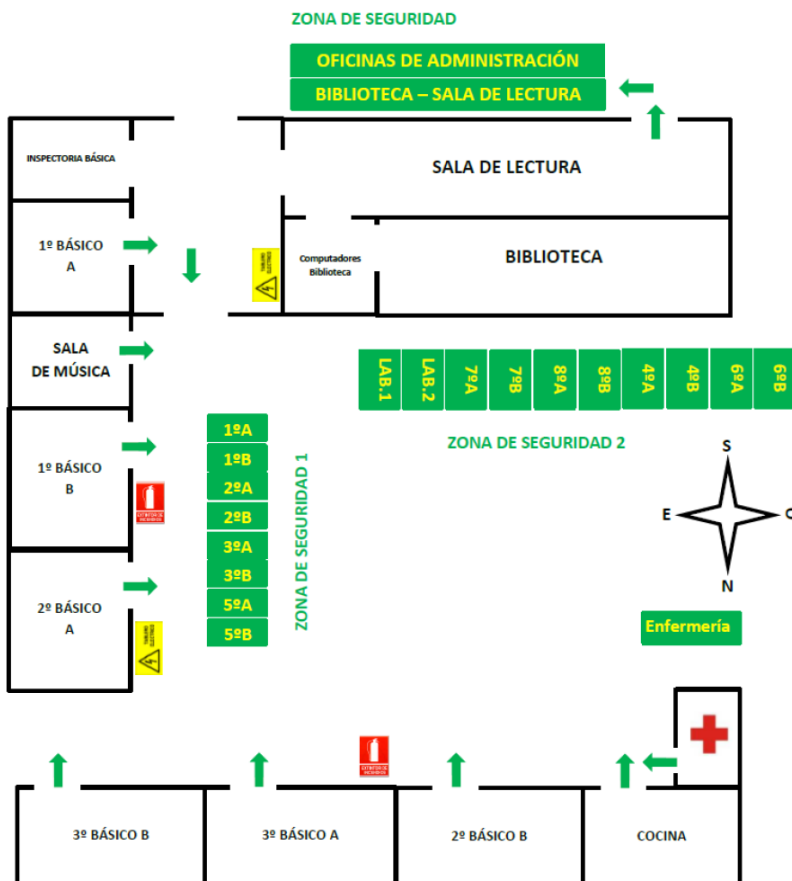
ZONA DE SEGURIDAD

OFICINAS DE ADMINISTRACIÓN

BIBLIOTECA – SALA DE LECTURA

INSPECTORIA BÁSICA

SALA DE LECTURA

1º BÁSICO A

Computadores Biblioteca

BIBLIOTECA

SALA DE MÚSICA

LAB.1 | LAB.2 | 7ºA | 7ºB | 8ºA | 8ºB | 4ºA | 4ºB | 6ºA | 6ºB

1º BÁSICO B

1ºA
1ºB
2ºA
2ºB
3ºA
3ºB
5ºA
5ºB

ZONA DE SEGURIDAD 1

ZONA DE SEGURIDAD 2

S
E
O
N

2º BÁSICO A

Enfermería

3º BÁSICO B

3º BÁSICO A

2º BÁSICO B

COCINA